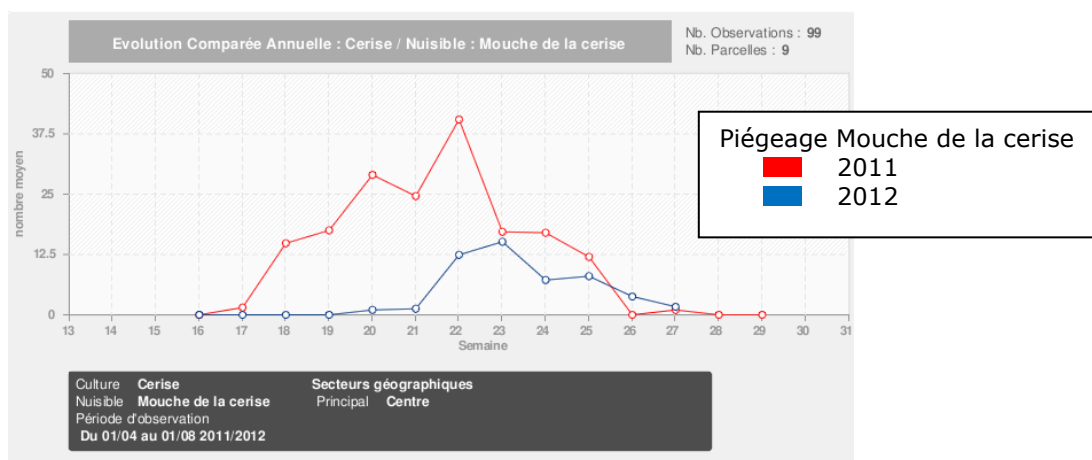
Evolution Comparée Annuelle : Cerise / Nuisible : Mouche de la cerise

Nb. Observations : 99
Nb. Parcelles : 9

Piégeage Mouche de la cerise
2011
2012

nombre moyen

50
37.5
25
12.5
0

13 14 15 16 17 18 19 20 21 22 23 24 25 26 27 28 29 30 31
Semaine

Culture Cerise
Nuisible Mouche de la cerise
Période d'observation
Du 01/04 au 01/08 2011/2012

Secteurs géographiques
Principal Centre